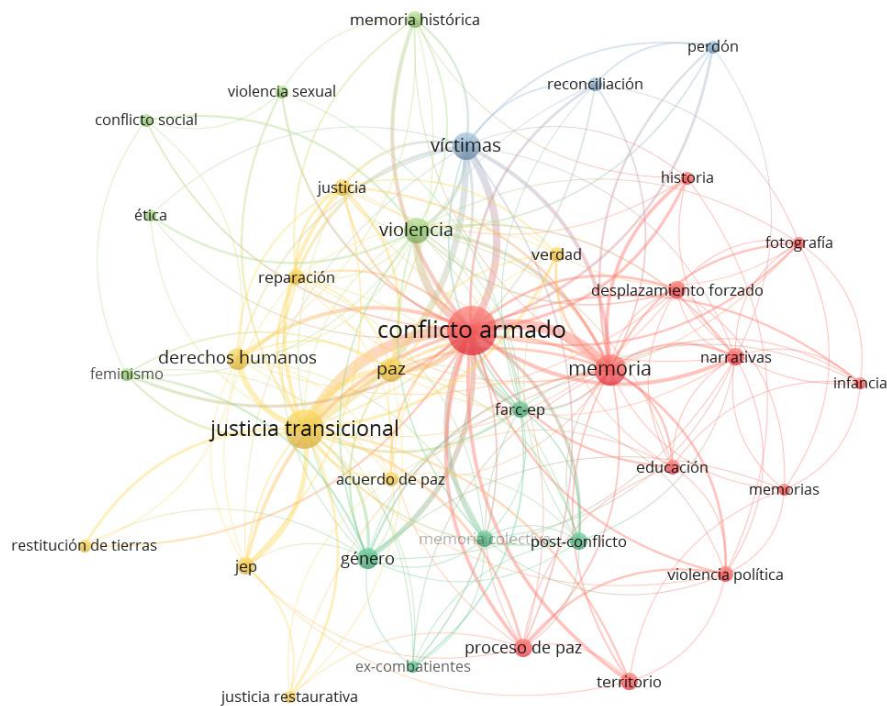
memoria histórica
perdón
violencia sexual
reconciliación
conflicto social
víctimas
historia
justicia
ética
violencia
fotografía
verdad
reparación
desplazamiento forzado
conflicto armado
derechos humanos
memoria
narrativas
paz
feminismo
infancia
farc-ep
justicia transicional
educación
acuerdo de paz
memorias
memoria colect
post-conflicto
restitución de tierras
género
jep
violencia política
proceso de paz
ex-combatientes
territorio
justicia restaurativa